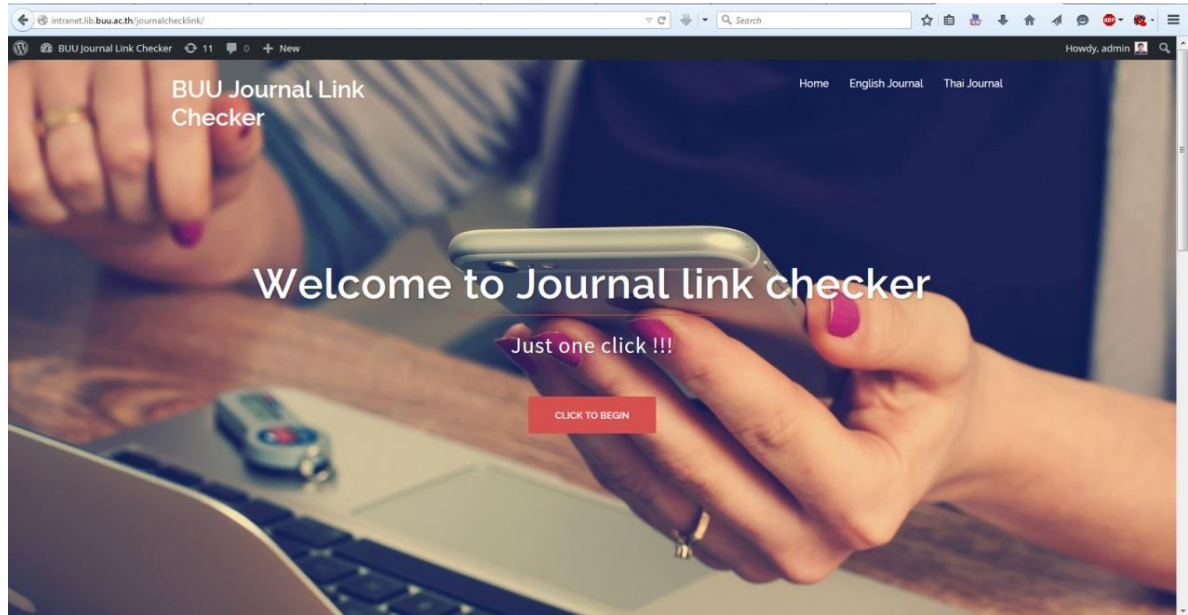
intranet.lib.buu.ac.th/journalchecklink/

Search

BUU Journal Link Checker 11 0 + New

Howdy, admin

BUU Journal Link Checker

Home English Journal Thai Journal

Welcome to Journal link checker

Just one click !!!

CLICK TO BEGIN